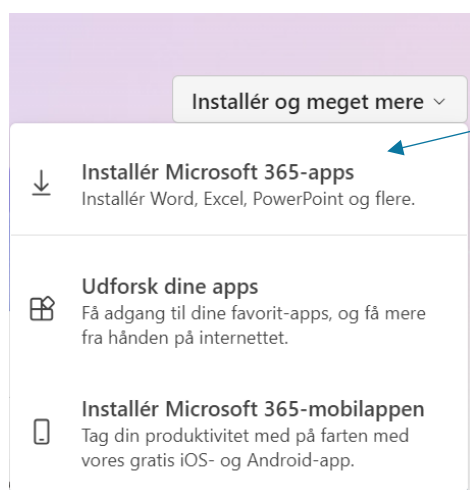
Installér og meget mere

Installér Microsoft 365-apps
Installér Word, Excel, PowerPoint og flere.

Udforsk dine apps
Få adgang til dine favorit-apps, og få mere fra hånden på internettet.

Installér Microsoft 365-mobilappen
Tag din produktivitet med på farten med vores gratis iOS- og Android-app.